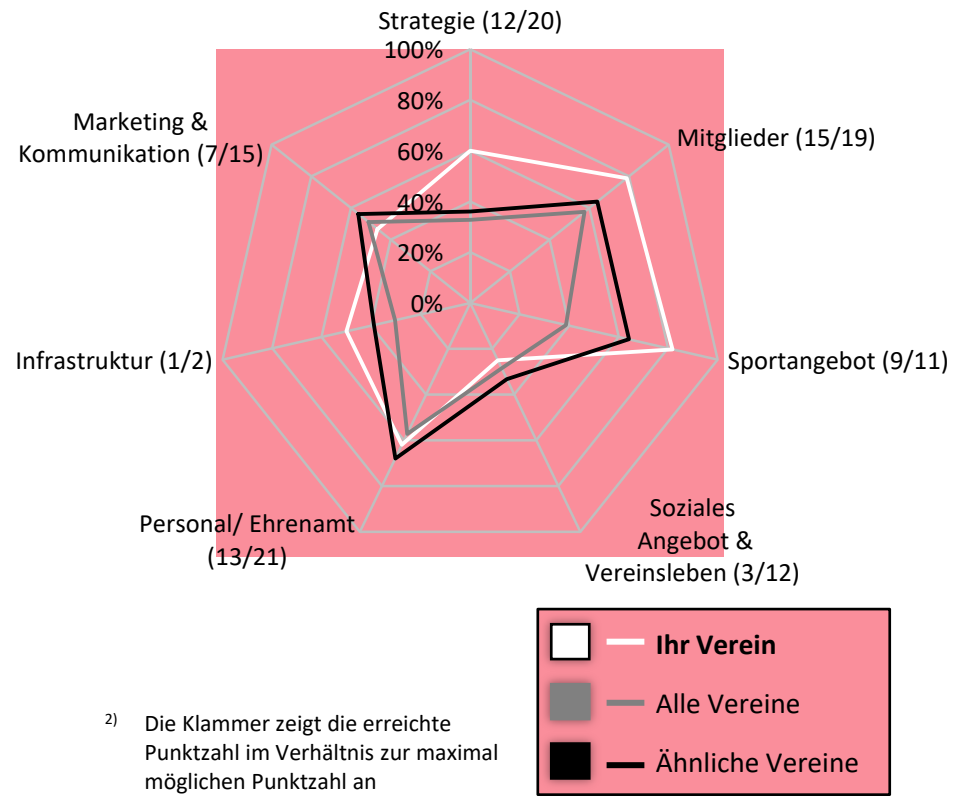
Strategie (12/20)
100%
80%
60%
40%
20%
0%
Mitglieder (15/19)
Sportangebot (9/11)
Soziales Angebot & Vereinsleben (3/12)
Personal/ Ehrenamt (13/21)
Infrastruktur (1/2)
Marketing & Kommunikation (7/15)

Ihr Verein
Alle Vereine
Ähnliche Vereine

2) Die Klammer zeigt die erreichte Punktzahl im Verhältnis zur maximal möglichen Punktzahl an